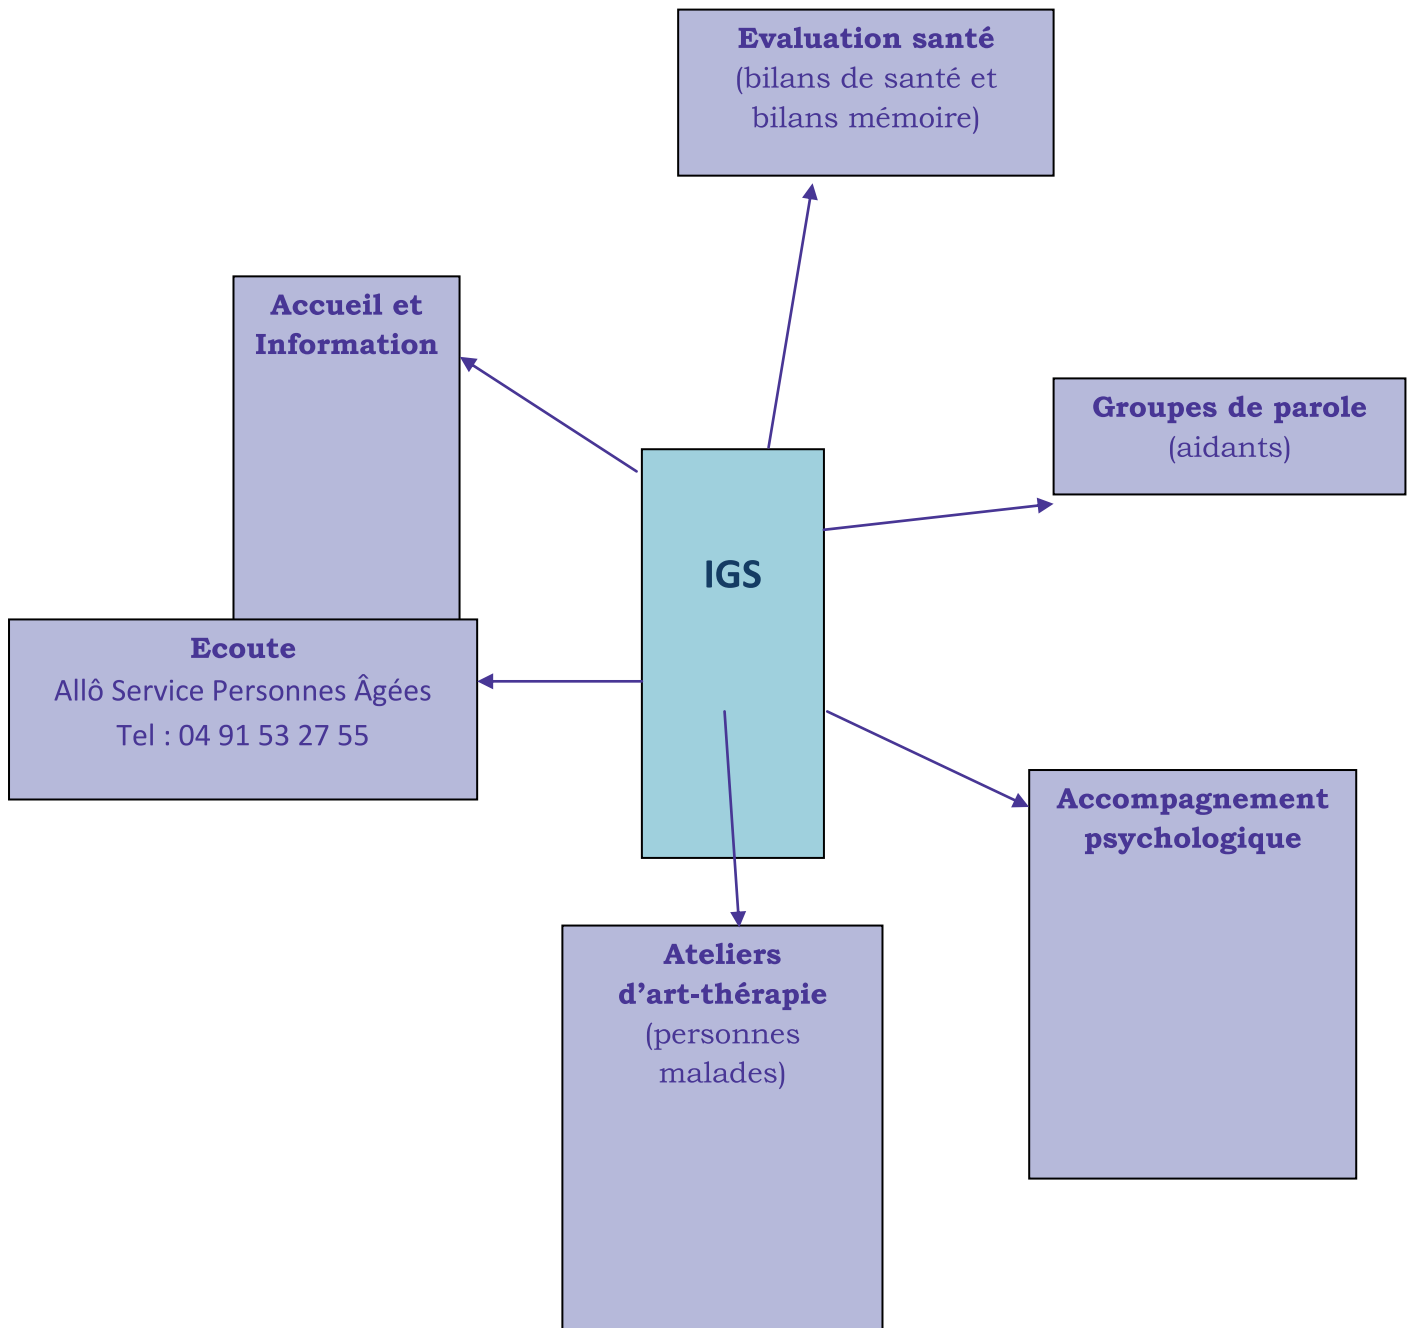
Evaluation santé
(bilans de santé et bilans mémoire)

Accueil et Information

Groupes de parole
(aidants)

IGS

Ecoute
Allô Service Personnes Âgées
Tel : 04 91 53 27 55

Accompagnement psychologique

Ateliers d'art-thérapie
(personnes malades)